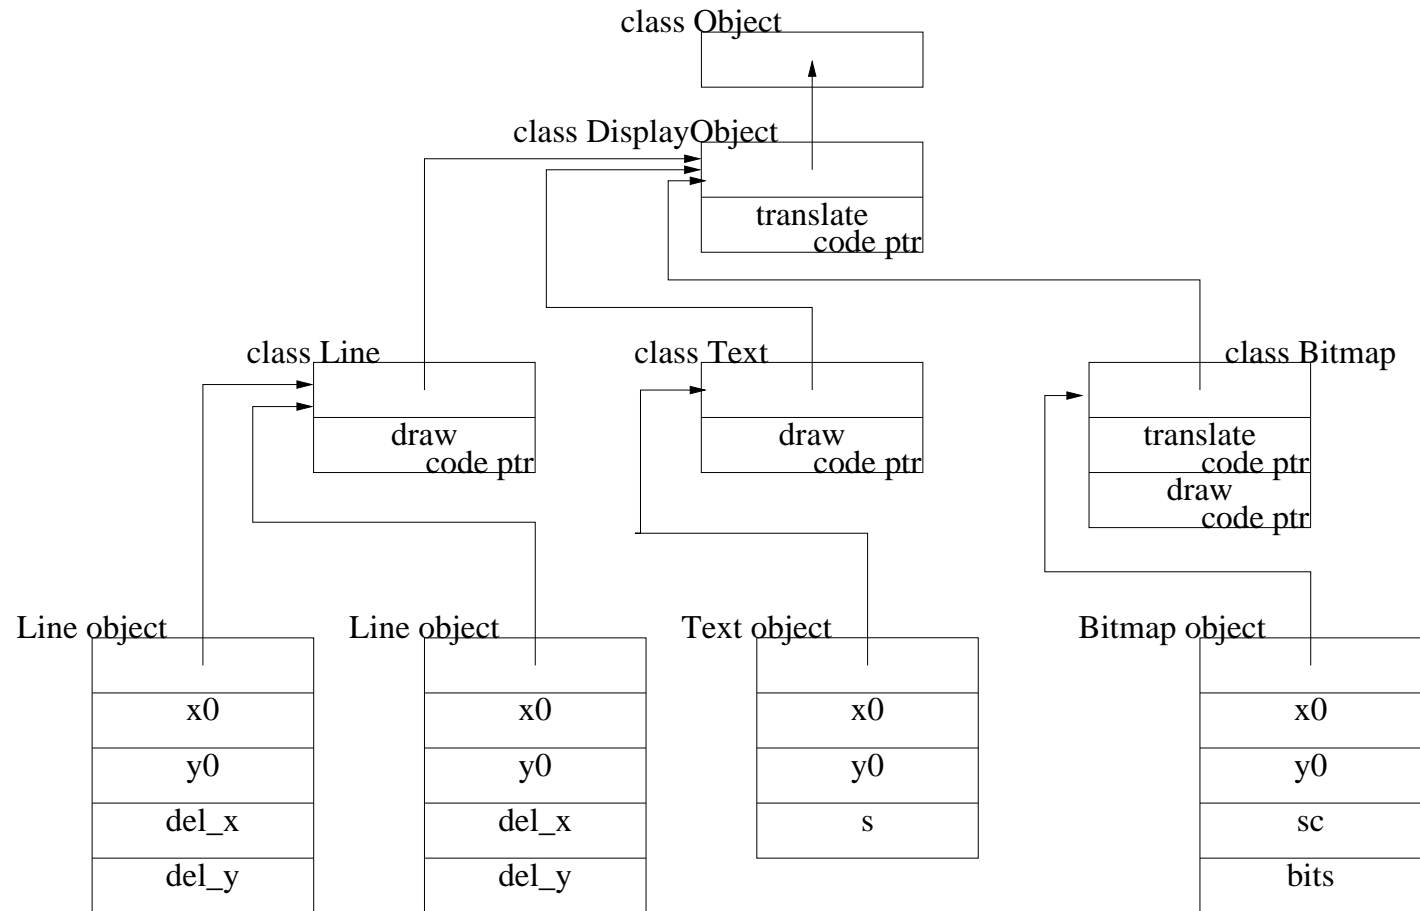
class Object

class DisplayObject

translate
code ptr

class Line

draw
code ptr

class Text

draw
code ptr

class Bitmap

translate
code ptr
draw
code ptr

Line object

x0
y0
del_x
del_y

Line object

x0
y0
del_x
del_y

Text object

x0
y0
s

Bitmap object

x0
y0
sc
bits